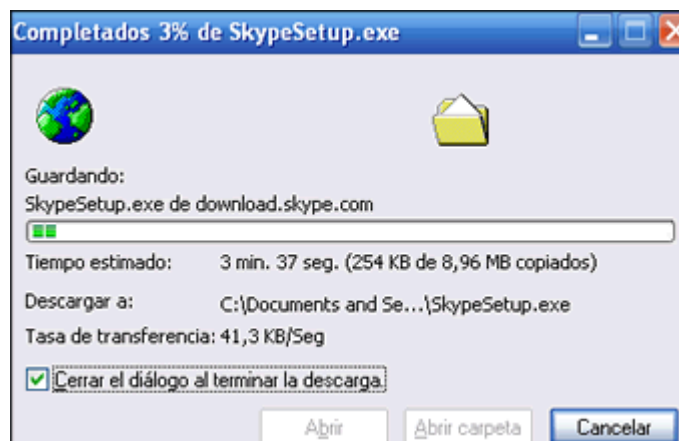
Completados 3% de SkypeSetup.exe

Guardando:
SkypeSetup.exe de download.skype.com

Tiempo estimado: 3 min. 37 seg. (254 KB de 8,96 MB copiados)

Descargar a: C:\Documents and Se...\SkypeSetup.exe

Tasa de transferencia: 41,3 KB/Seg

Cerrar el diálogo al terminar la descarga.

Abrir
Abrir carpeta
Cancelar